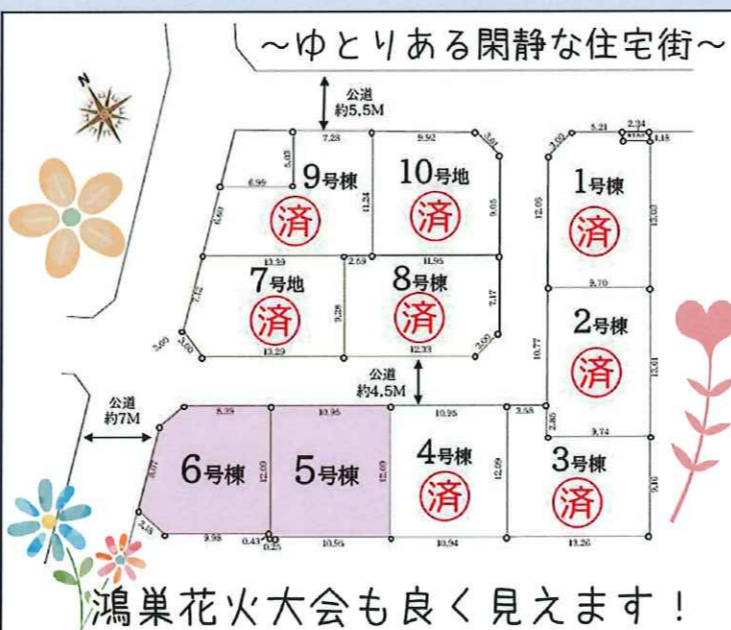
～ゆとりある閑静な住宅街～

N

公道
約5.5M

7.23
9.92
3.01
5.21
2.34
1.18
5.03
6.99
9号棟
済
10号地
済
11.24
9.05
2.03
12.05
1号棟
済
13.03
6.60
13.33
2.53
11.95
9.70
7号地
済
8号棟
済
7.12
9.28
7.17
2号棟
済
10.77
13.61
3.05
3.00
13.29
12.33
3.00

公道
約4.5M

公道
約7M

8.39
10.95
10.95
3.58
2.80
9.74
6号棟
5号棟
4号棟
済
3号棟
済
8.07
12.09
12.09
12.09
9.10
2.18
9.98
0.43
0.25
10.95
10.94
13.26

鴻巣花火大会も良く見えます！